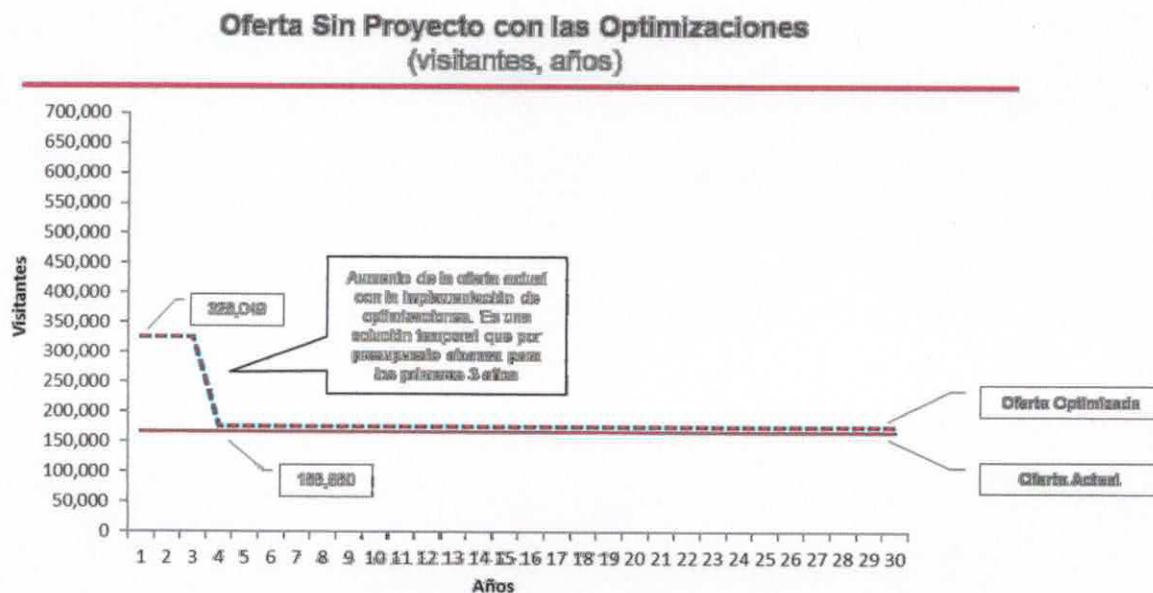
Oferta Sin Proyecto con las Optimizaciones
(visitantes, años)

700,000
650,000
600,000
550,000
500,000
450,000
400,000
350,000
300,000
250,000
200,000
150,000
100,000
50,000
0

Visitantes

328,049

Aumento de la oferta actual con la implementación de optimizaciones. Es una solución temporal que por presupuesto alcanza para los primeros 3 años

Oferta Optimizada

166,660

Oferta Actual

1 2 3 4 5 6 7 8 9 10 11 12 13 14 15 16 17 18 19 20 21 22 23 24 25 26 27 28 29 30
Años